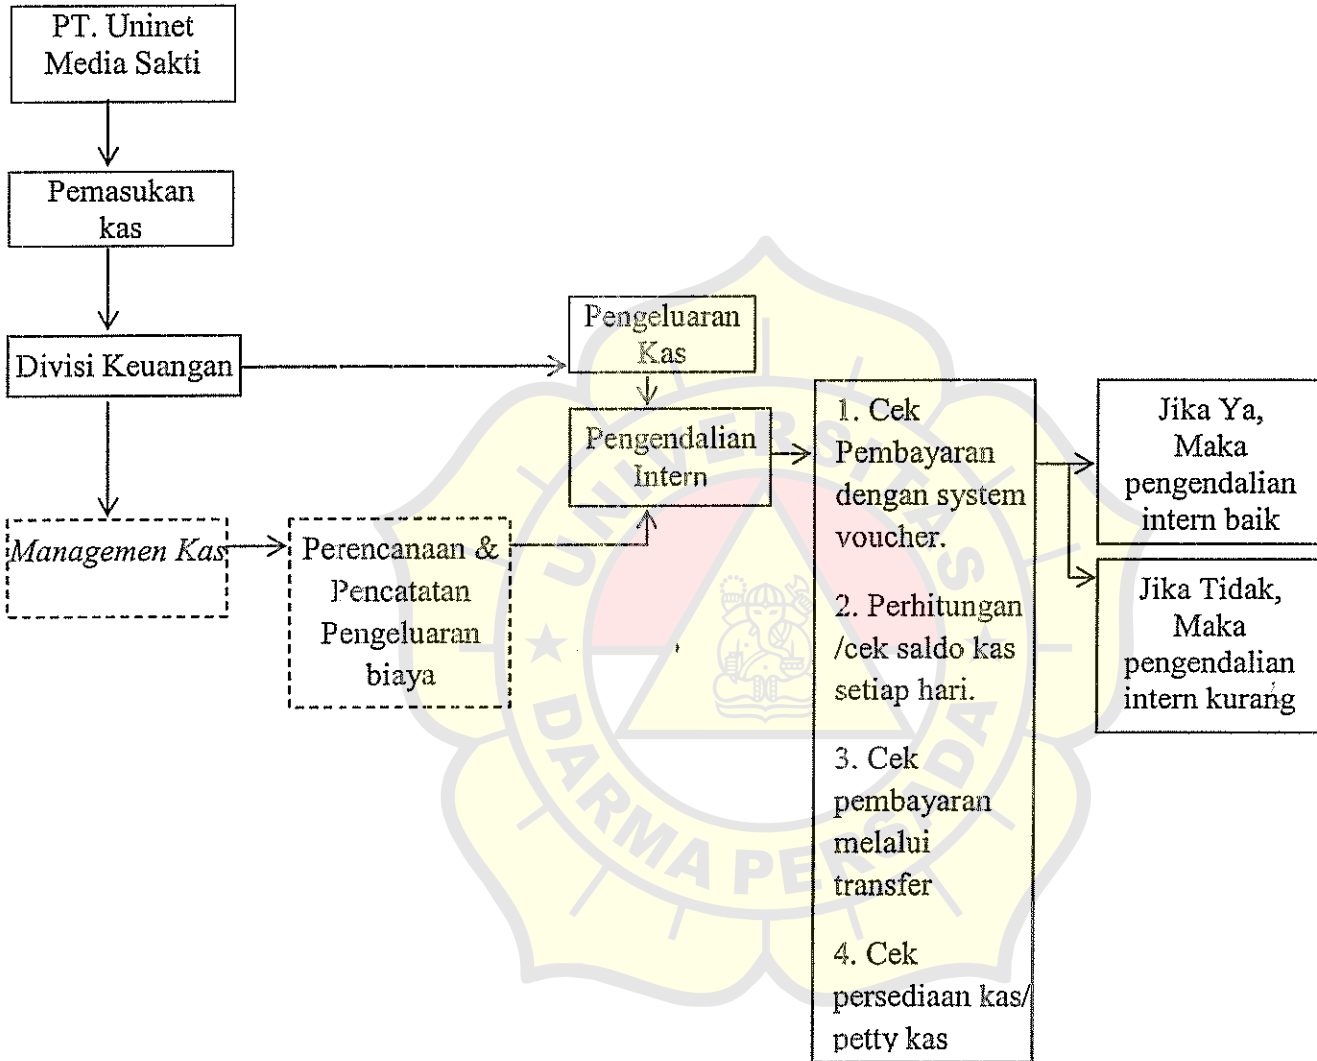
PT. Uninet Media Sakti

Pemasukan kas

Divisi Keuangan

Managemen Kas

Perencanaan & Pencatatan Pengeluaran biaya

Pengeluaran Kas

Pengendalian Intern

1. Cek Pembayaran dengan system voucher.

2. Perhitungan /cek saldo kas setiap hari.

3. Cek pembayaran melalui transfer

4. Cek persediaan kas/ petty kas

Jika Ya, Maka pengendalian intern baik

Jika Tidak, Maka pengendalian intern kurang

UNIVERSITAS DARMA PERSADA